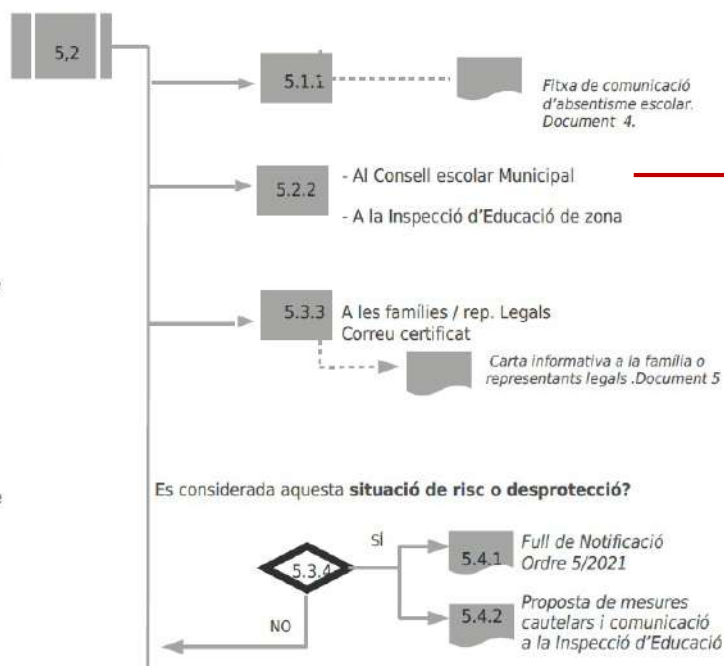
5,2

5.1.1

Fitxa de comunicació d'absentisme escolar. Document 4.

5.2.2

- Al Consell escolar Municipal

- A la Inspecció d'Educació de zona

5.3.3 A les famílies / rep. Legals Correu certificat

Carta informativa a la família o representants legals .Document 5

Es considerada aquesta situació de risc o desprotecció?

5.3.4

SÍ

NO

5.4.1 Full de Notificació Ordre 5/2021

5.4.2 Proposta de mesures cautelars i comunicació a la Inspecció d'Educació